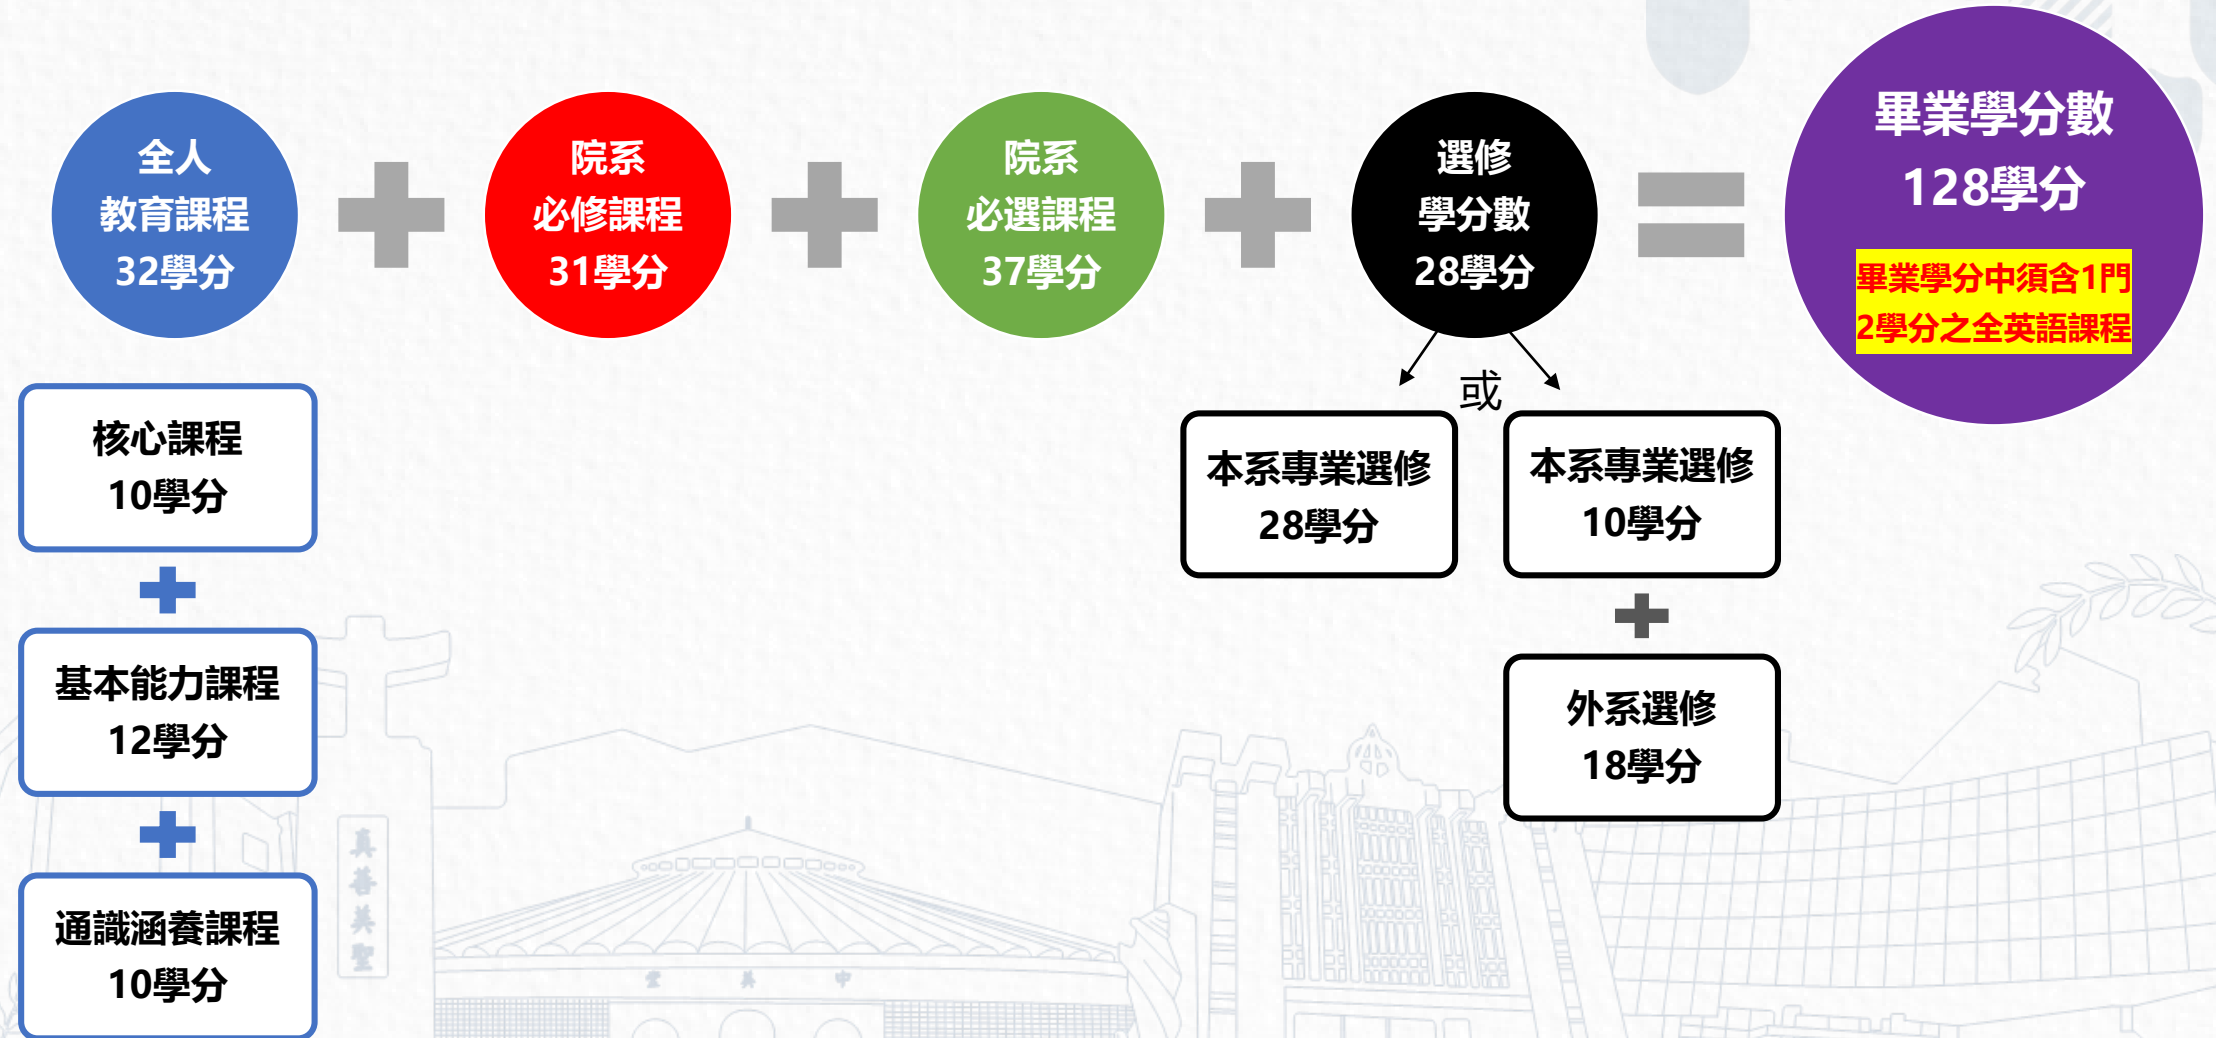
全人
教育課程
32學分

院系
必修課程
31學分

院系
必選課程
37學分

選修
學分數
28學分

畢業學分數
128學分

畢業學分中須含1門
2學分之全英語課程

核心課程
10學分

基本能力課程
12學分

通識涵養課程
10學分

或

本系專業選修
28學分

本系專業選修
10學分

外系選修
18學分

真善美聖